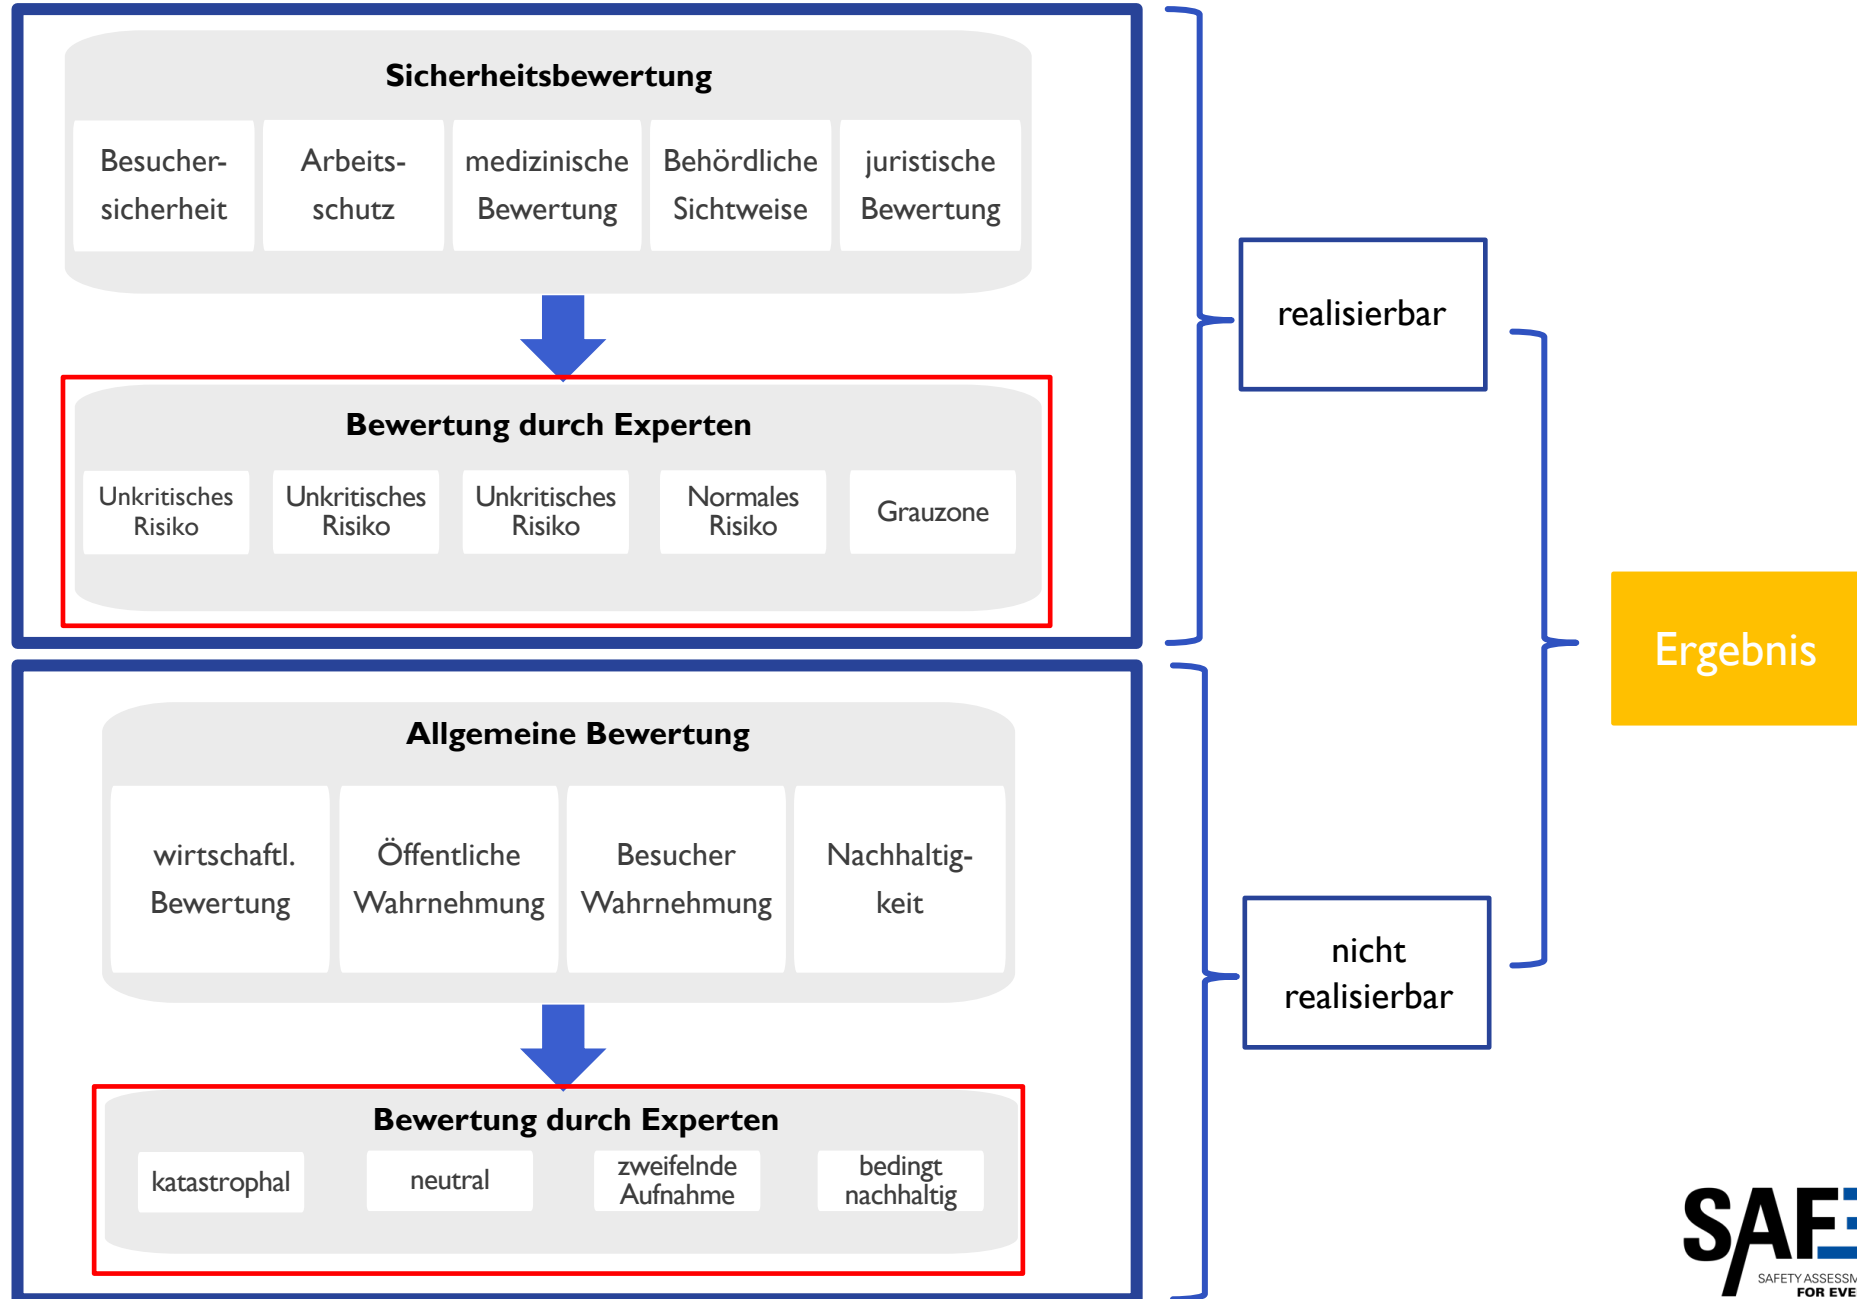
Sicherheitsbewertung

| Besuchersicherheit | Arbeitsschutz | medizinische Bewertung | Behördliche Sichtweise | juristische Bewertung |
|---|---|---|---|---|

Bewertung durch Experten

| Unkritisches Risiko | Unkritisches Risiko | Unkritisches Risiko | Normales Risiko | Grauzone |
|---|---|---|---|---|

realisierbar

Ergebnis

Allgemeine Bewertung

| wirtschaftl. Bewertung | Öffentliche Wahrnehmung | Besucher Wahrnehmung | Nachhaltigkeit |
|---|---|---|---|

Bewertung durch Experten

| katastrophal | neutral | zweifelnde Aufnahme | bedingt nachhaltig |
|---|---|---|---|

nicht realisierbar

SAF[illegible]
SAFETY ASSESSM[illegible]
FOR EVE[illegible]